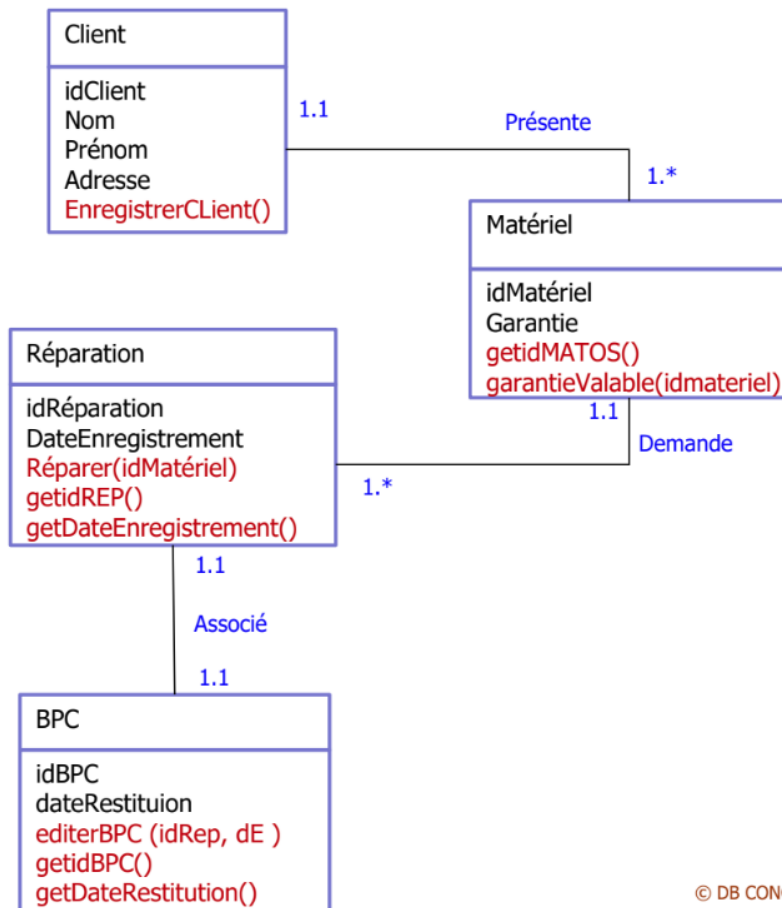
Client

idClient
Nom
Prénom
Adresse
EnregistrerCLient()

1.1

Présente

1.*

Matériel

idMatériel
Garantie
getidMATOS()
garantieValable(idmateriel)

Réparation

idRéparation
DateEnregistrement
Réparer(idMatériel)
getidREP()
getDateEnregistrement()

1.1

Demande

1.*

1.1

Associé

1.1

BPC

idBPC
dateRestituion
editerBPC (idRep, dE )
getidBPC()
getDateRestitution()

© DB CONC